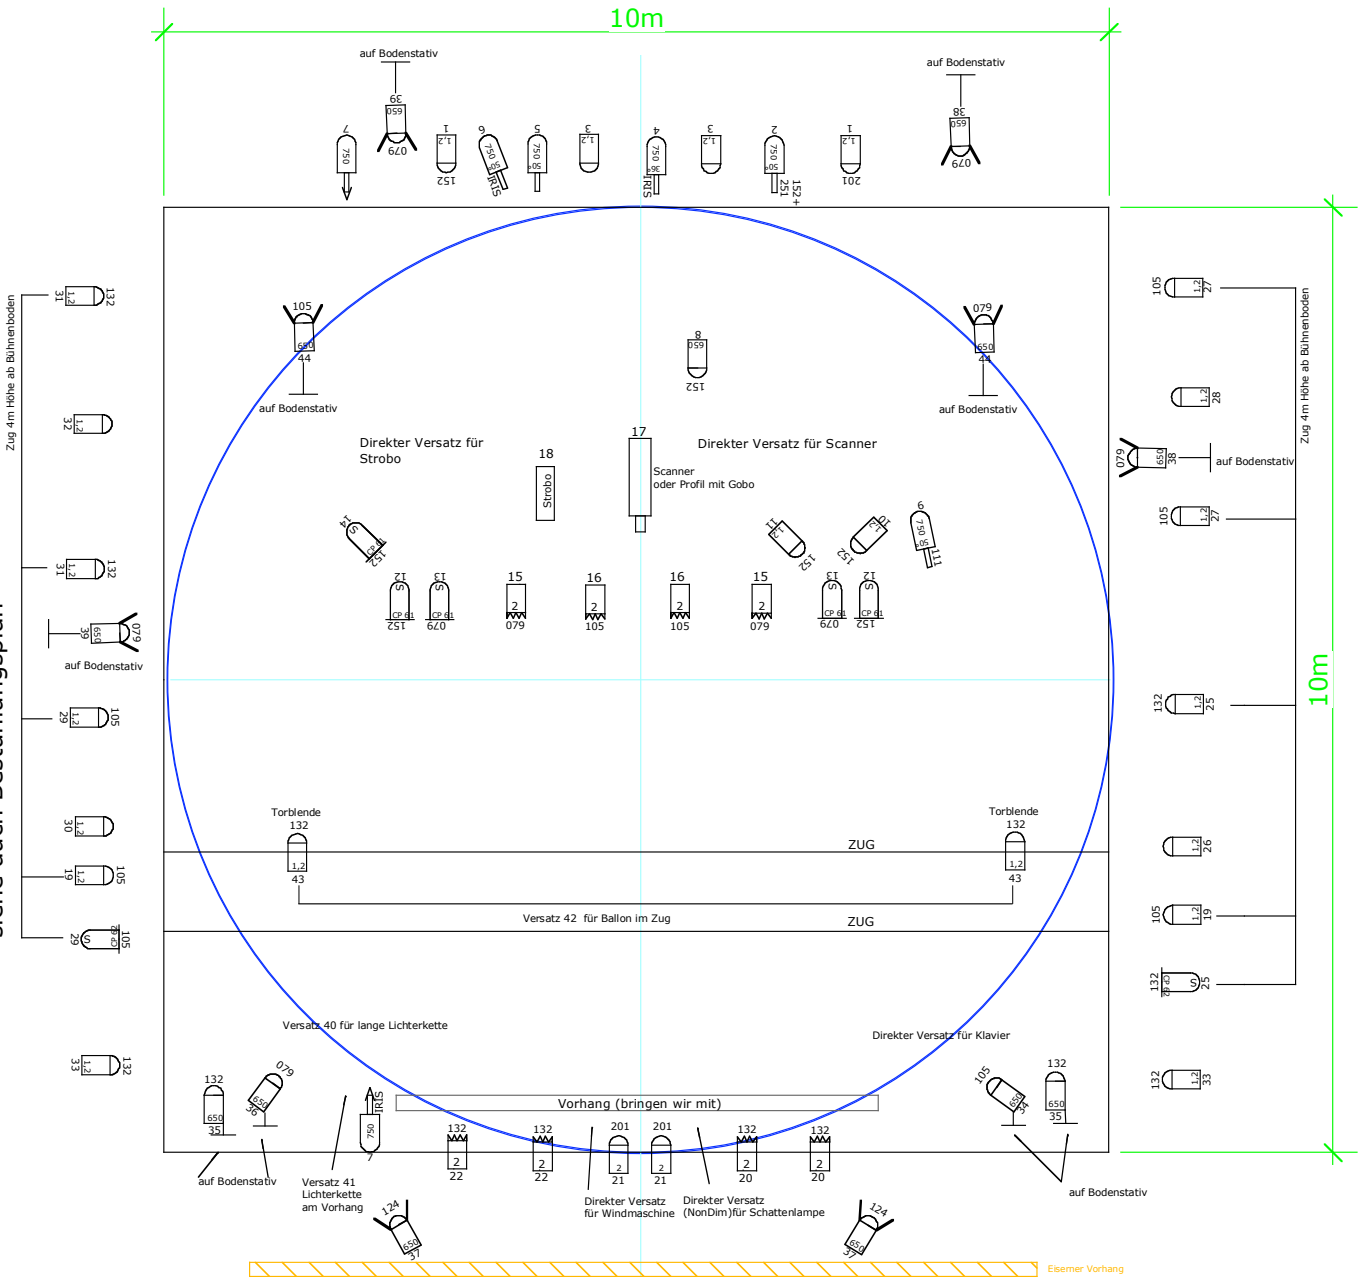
10m

auf Bodenstativ

auf Bodenstativ

7 750
39 650 079
1 1,2 152
6 750 50° 19 IRIS
5 750 50°
3 1,2
4 750 36° IRIS
3 1,2
2 750 50° 152 + 251
1 1,2 201
38 650 079

Zug 4m Höhe ab Bühnenboden

31 1,2 132
32 1,2
31 1,2 132
39 650 079
auf Bodenstativ
29 1,2 105
30 1,2
19 1,2 105
29 S CP 62 105
33 1,2 132

105
650
44
auf Bodenstativ

8 650 152

079
650
44
auf Bodenstativ

Direkter Versatz für Strobo

18 Strobo

17
Scanner oder Profil mit Gobo

Direkter Versatz für Scanner

14 S CP 61 152
11 1,2 152
10 1,2 152
9 750 50° 111

12 S CP 61 152
13 S CP 61 079
15 2 079
16 2 105
16 2 105
15 2 079
13 S CP 61 079
12 S CP 61 152

Torblende 132 1,2 43
Torblende 132 1,2 43
ZUG
Versatz 42 für Ballon im Zug
ZUG

Versatz 40 für lange Lichterkette
Direkter Versatz für Klavier

132 650 35
079 650 36
auf Bodenstativ
7 750 IRIS
Versatz 41 Lichterkette am Vorhang

Vorhang (bringen wir mit)

132 2 22
132 2 22
201 2 21
201 2 21
132 2 20
132 2 20

Direkter Versatz für Windmaschine
Direkter Versatz (NonDim)für Schattenlampe

105 650 34
132 650 35
auf Bodenstativ

124 650 37
124 650 37

Eiserner Vorhang

105 1,2 27
Zug 4m Höhe ab Bühnenboden
1,2 28
079 650 38 auf Bodenstativ
105 1,2 27
10m
132 1,2 25
1,2 26
105 1,2 19
132 CP 62 S 25
132 1,2 33

Siehe auch Bestuhlungsplan